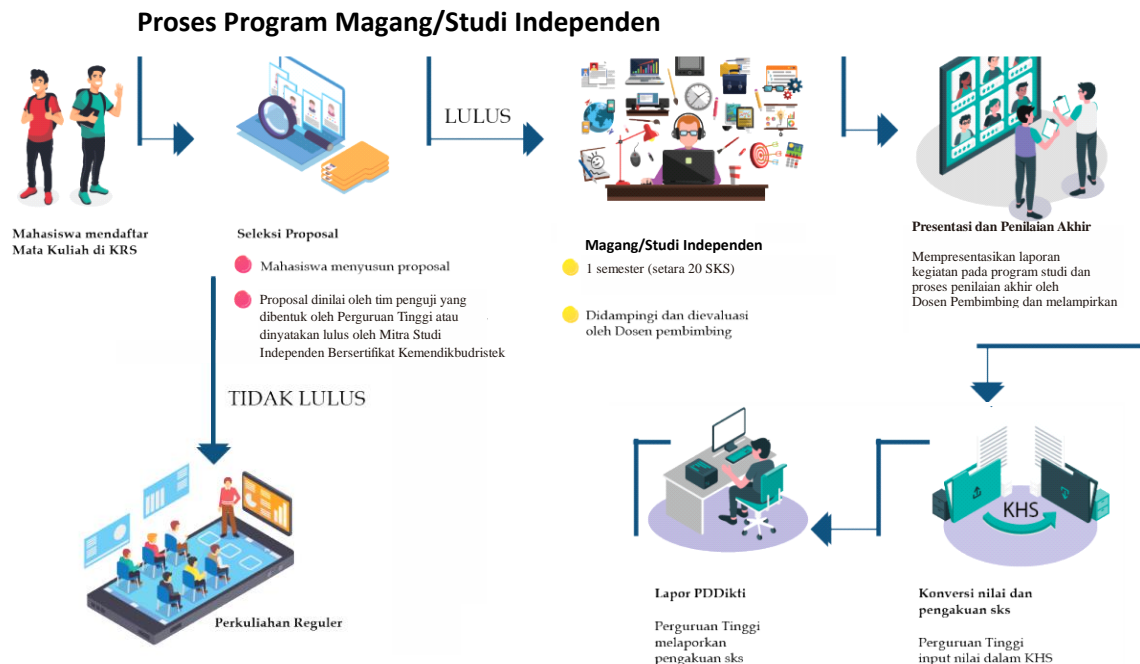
Proses Program Magang/Studi Independen

Mahasiswa mendaftar Mata Kuliah di KRS

Seleksi Proposal

Mahasiswa menyusun proposal

Proposal dinilai oleh tim penguji yang dibentuk oleh Perguruan Tinggi atau dinyatakan lulus oleh Mitra Studi Independen Bersertifikat Kemendikbudristek

LULUS

Magang/Studi Independen

1 semester (setara 20 SKS)

Didampingi dan dievaluasi oleh Dosen pembimbing

Presentasi dan Penilaian Akhir

Mempresentasikan laporan kegiatan pada program studi dan proses penilaian akhir oleh Dosen Pembimbing dan melampirkan

TIDAK LULUS

Perkuliahan Reguler

KHS

Lapor PDDikti

Perguruan Tinggi melaporkan pengakuan sks

Konversi nilai dan pengakuan sks

Perguruan Tinggi input nilai dalam KHS